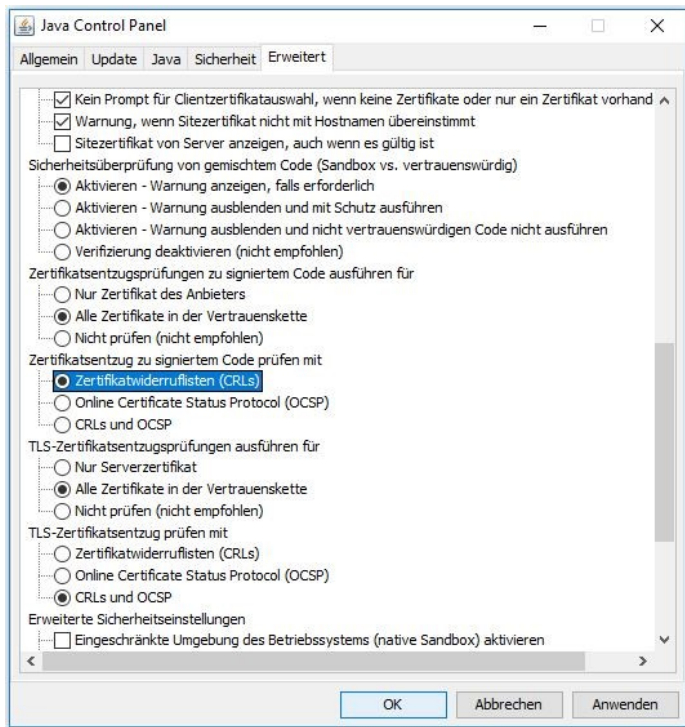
Java Control Panel

Allgemein Update Java Sicherheit Erweitert

Kein Prompt für Clientzertifikatauswahl, wenn keine Zertifikate oder nur ein Zertifikat vorhand
Warnung, wenn Sitezertifikat nicht mit Hostnamen übereinstimmt
Sitezertifikat von Server anzeigen, auch wenn es gültig ist
Sicherheitsüberprüfung von gemischtem Code (Sandbox vs. vertrauenswürdig)
Aktivieren - Warnung anzeigen, falls erforderlich
Aktivieren - Warnung ausblenden und mit Schutz ausführen
Aktivieren - Warnung ausblenden und nicht vertrauenswürdigen Code nicht ausführen
Verifizierung deaktivieren (nicht empfohlen)
Zertifikatsentzugsprüfungen zu signiertem Code ausführen für
Nur Zertifikat des Anbieters
Alle Zertifikate in der Vertrauenskette
Nicht prüfen (nicht empfohlen)
Zertifikatsentzug zu signiertem Code prüfen mit
Zertifikatwiderruflisten (CRLs)
Online Certificate Status Protocol (OCSP)
CRLs und OCSP
TLS-Zertifikatsentzugsprüfungen ausführen für
Nur Serverzertifikat
Alle Zertifikate in der Vertrauenskette
Nicht prüfen (nicht empfohlen)
TLS-Zertifikatsentzug prüfen mit
Zertifikatwiderruflisten (CRLs)
Online Certificate Status Protocol (OCSP)
CRLs und OCSP
Erweiterte Sicherheitseinstellungen
Eingeschränkte Umgebung des Betriebssystems (native Sandbox) aktivieren

OK Abbrechen Anwenden